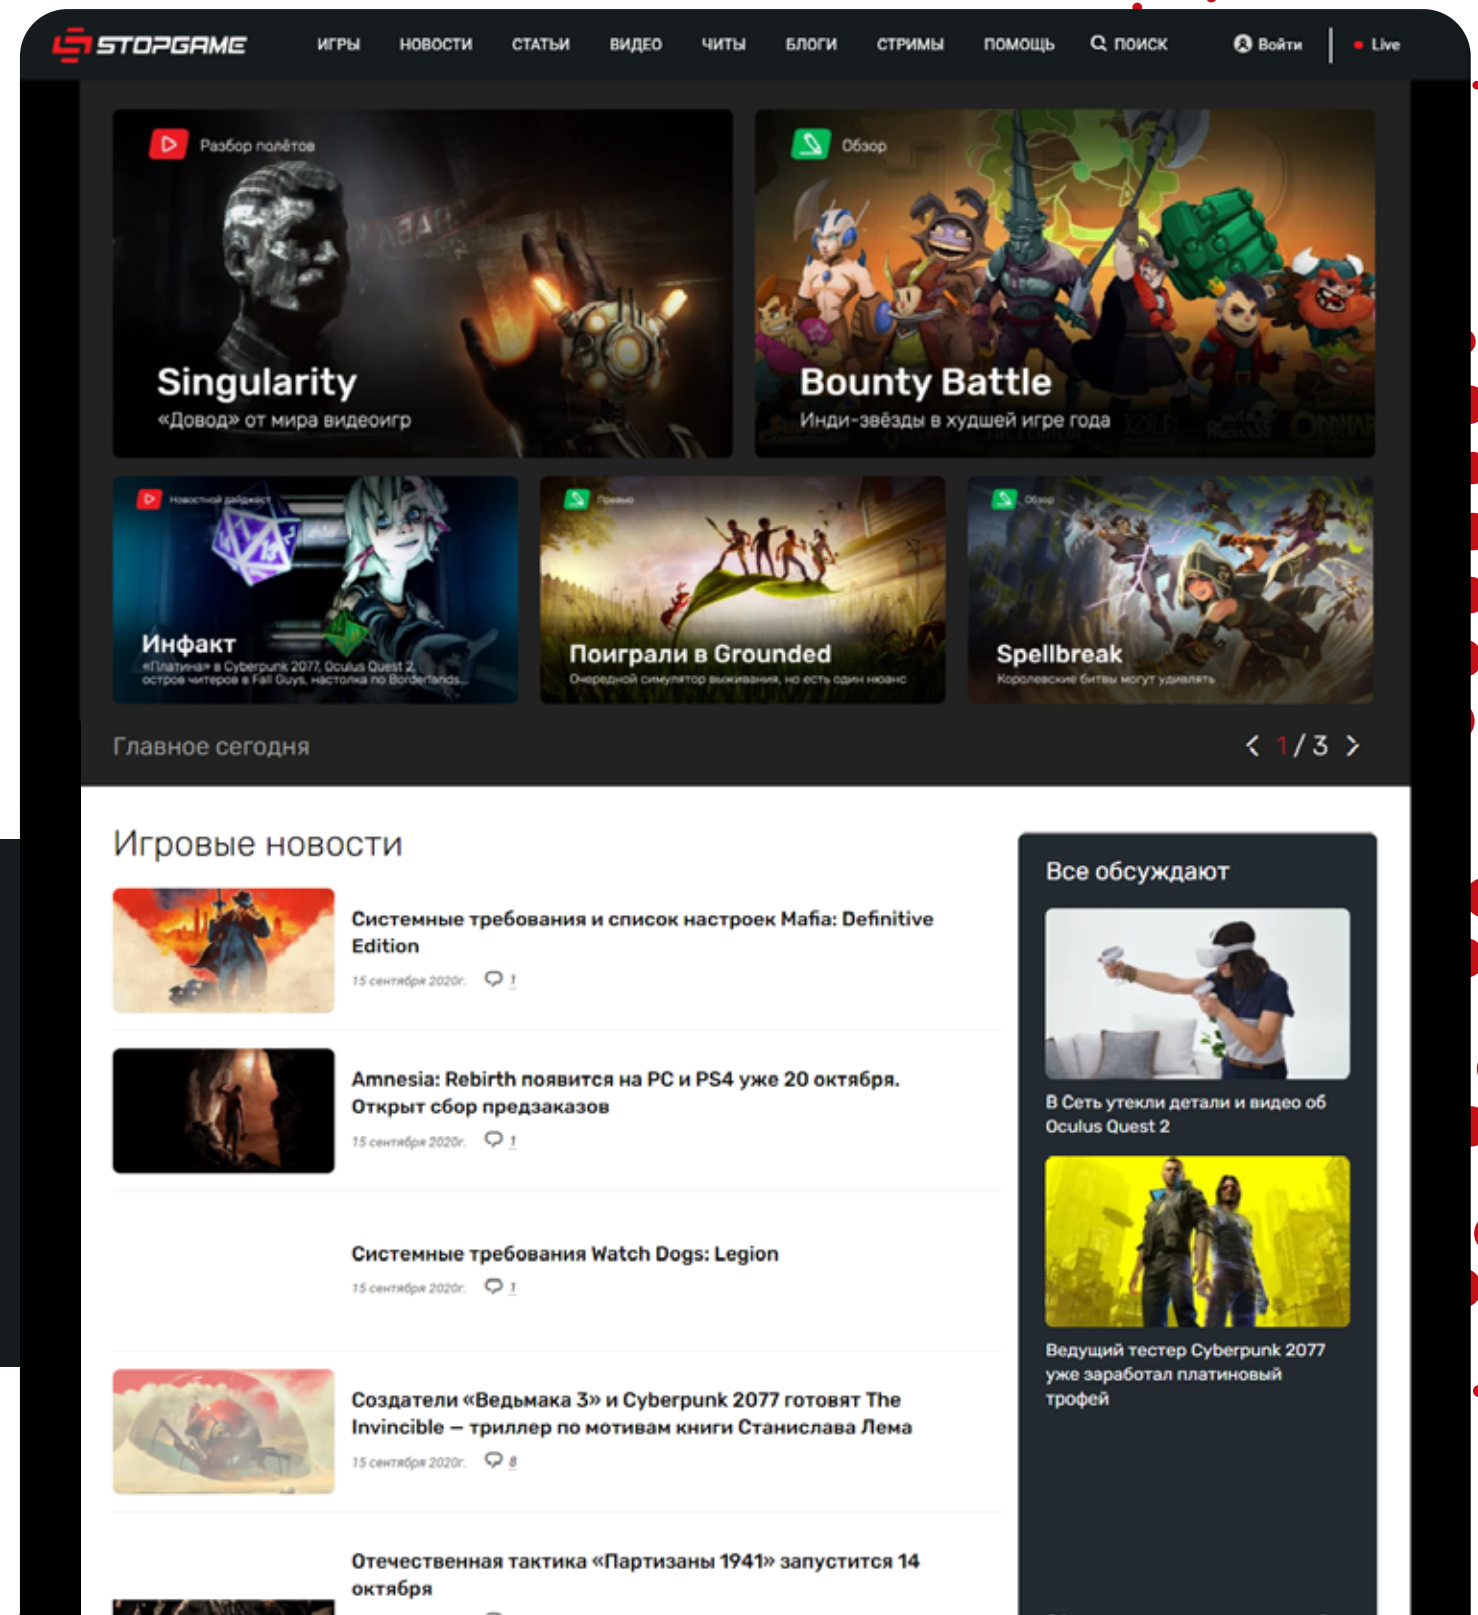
STOPGAME

ИГРЫ НОВОСТИ СТАТЬИ ВИДЕО ЧИТЫ БЛОГИ СТРИМЫ ПОМОЩЬ ПОИСК Войти Live

Разбор полётов
Singularity
«Довод» от мира видеоигр

Обзор
Bounty Battle
Инди-звёзды в худшей игре года

Новостной дайджест
Инфакт
«Платина» в Cyberpunk 2077, Oculus Quest 2, остров читеров в Fall Guys, наставка по Borderlands...

Превью
Поиграли в Grounded
Очередной симулятор выживания, но есть один нюанс

Обзор
Spellbreak
Королевские битвы могут удивлять

Главное сегодня
1 / 3

Игровые новости

Системные требования и список настроек Mafia: Definitive Edition
15 сентября 2020г. 1

Amnesia: Rebirth появится на PC и PS4 уже 20 октября. Открыт сбор предзаказов
15 сентября 2020г. 1

Системные требования Watch Dogs: Legion
15 сентября 2020г. 1

Создатели «Ведьмака 3» и Cyberpunk 2077 готовят The Invincible — триллер по мотивам книги Станислава Лема
15 сентября 2020г. 8

Отечественная тактика «Партизаны 1941» запустится 14 октября

Все обсуждают

В Сеть утекли детали и видео об Oculus Quest 2

Ведущий тестер Cyberpunk 2077 уже заработал платиновый трофей